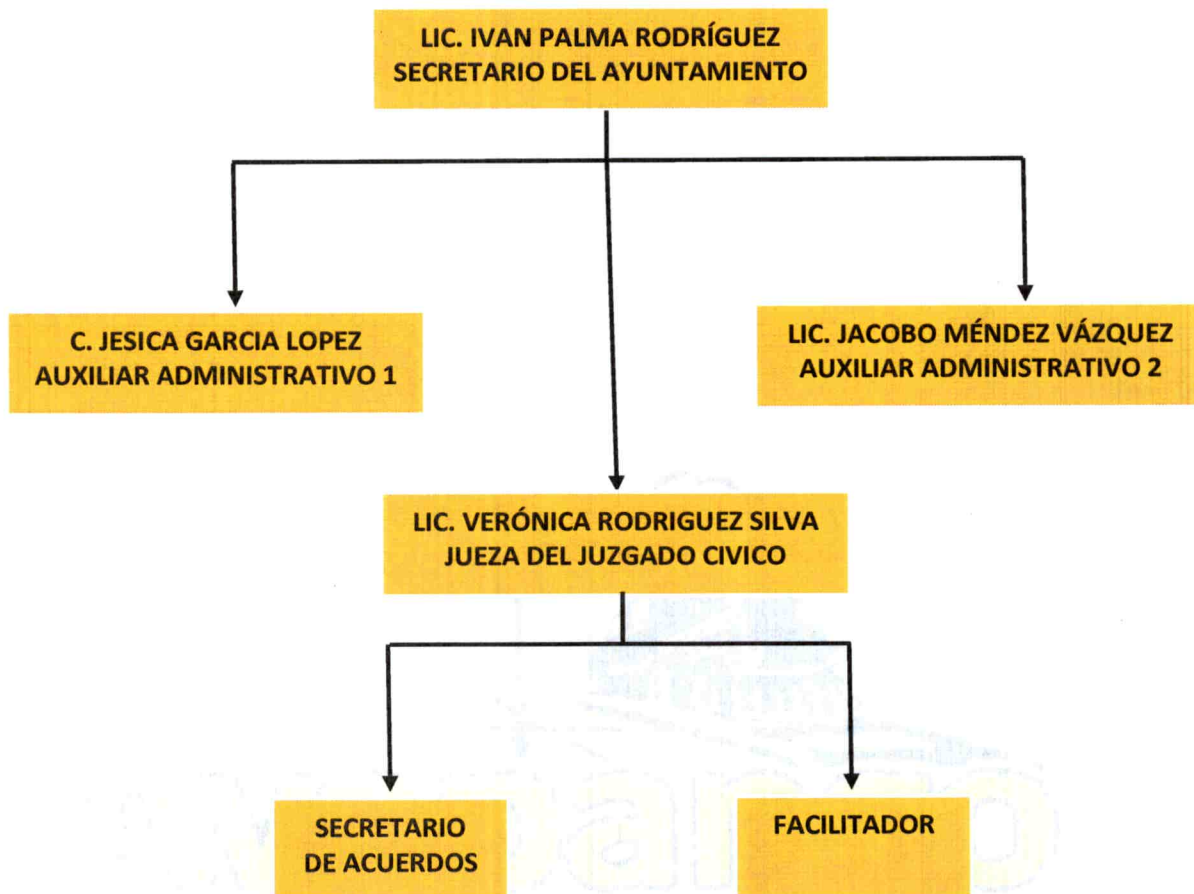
LIC. IVAN PALMA RODRÍGUEZ
SECRETARIO DEL AYUNTAMIENTO

C. JESICA GARCIA LOPEZ
AUXILIAR ADMINISTRATIVO 1

LIC. JACOBO MÉNDEZ VÁZQUEZ
AUXILIAR ADMINISTRATIVO 2

LIC. VERÓNICA RODRIGUEZ SILVA
JUEZA DEL JUZGADO CIVICO

SECRETARIO
DE ACUERDOS

FACILITADOR